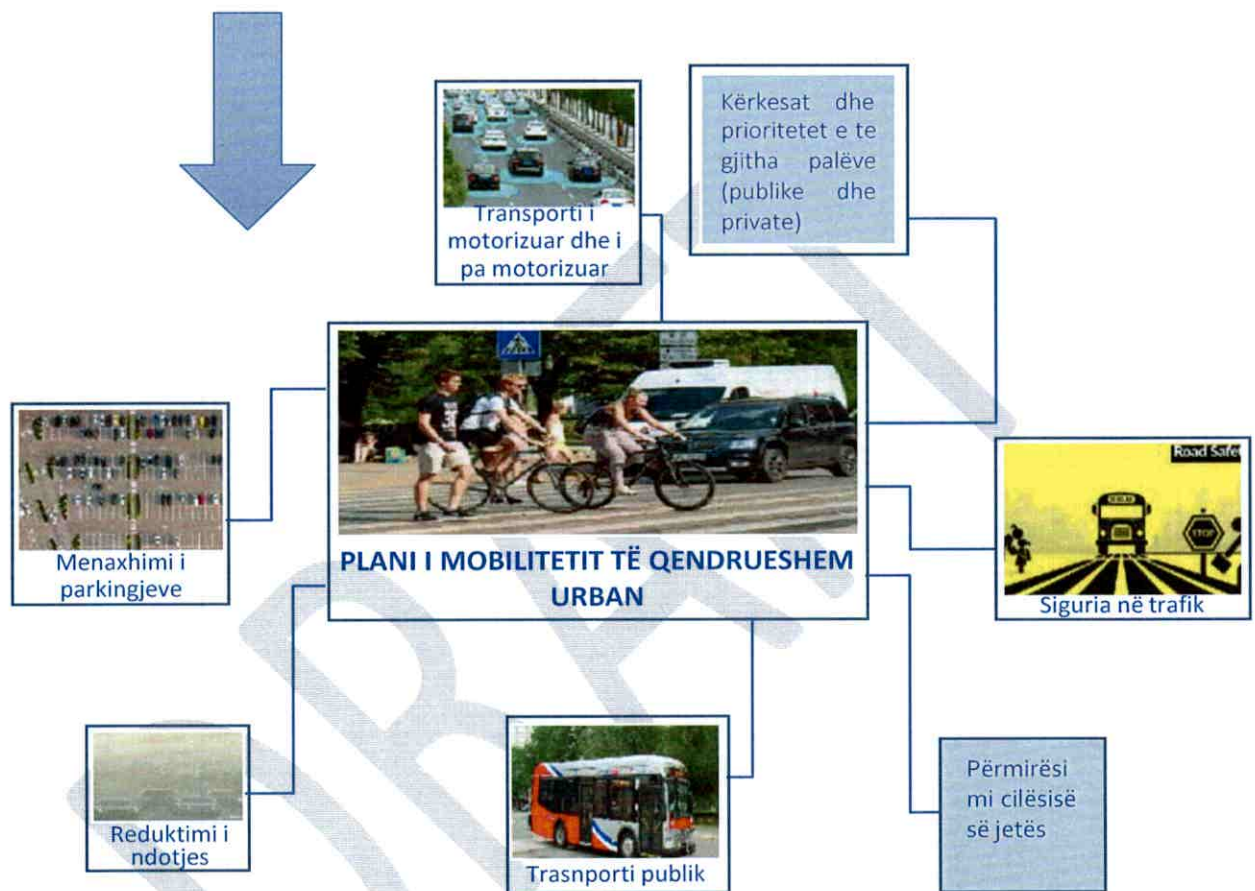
Transporti i motorizuar dhe i pa motorizuar

Kërkesat dhe prioritetet e te gjitha palëve (publike dhe private)

PLANI I MOBILITETIT TË QENDRUESHEM URBAN

Menaxhimi i parkingjeve

Road Safe

STOP

Siguria në trafik

Reduktimi i ndotjes

Trasnporti publik

Përmirësi mi cilësisë së jetës

DRAFT